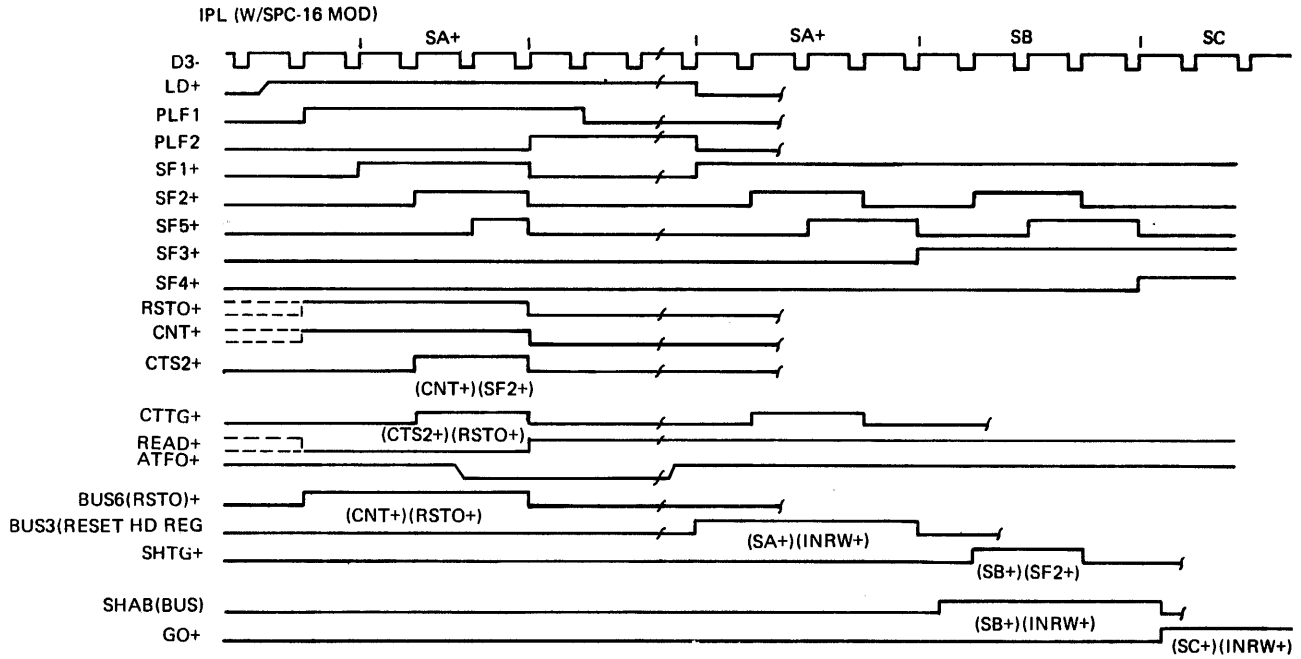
IPL (W/SPC-16 MOD)

SA+
SA+
SB
SC

D3-
LD+
PLF1
PLF2
SF1+
SF2+
SF5+
SF3+
SF4+
RSTO+
CNT+
CTS2+
(CNT+)(SF2+)
CTTG+
(CTS2+)(RSTO+)
READ+
ATFO+
BUS6(RSTO)+
(CNT+)(RSTO+)
BUS3(RESET HD REG
(SA+)(INRW+)
SHTG+
(SB+)(SF2+)
SHAB(BUS)
(SB+)(INRW+)
GO+
(SC+)(INRW+)